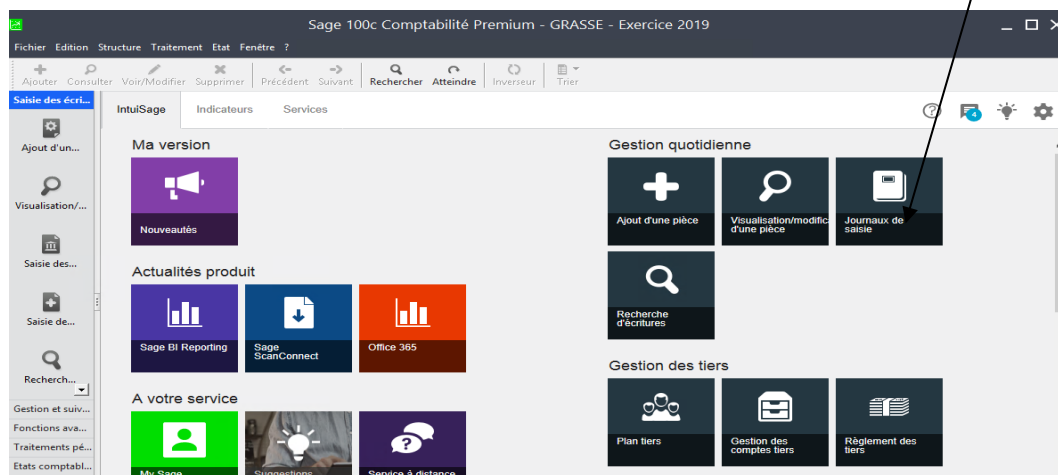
Sage 100c Comptabilité Premium - GRASSE - Exercice 2019

Fichier Edition Structure Traitement Etat Fenêtre ?

Ajouter Consulter Voir/Modifier Supprimer Précédent Suivant Rechercher Atteindre Inverseur Trier

Saisie des écri...

Ajout d'un...

Visualisation/...

Saisie des...

Saisie de...

Recherch...

Gestion et suiv...

Fonctions ava...

Traitements pé...

Etats comptabl...

IntuiSage Indicateurs Services

4

Ma version

Nouveautés

Actualités produit

Sage BI Reporting

Sage ScanConnect

Office 365

A votre service

My Sage

Suggestions

Service à distance

Gestion quotidienne

Ajout d'une pièce

Visualisation/modific d'une pièce

Journaux de saisie

Recherche d'écritures

Gestion des tiers

Plan tiers

Gestion des comptes tiers

Règlement des tiers